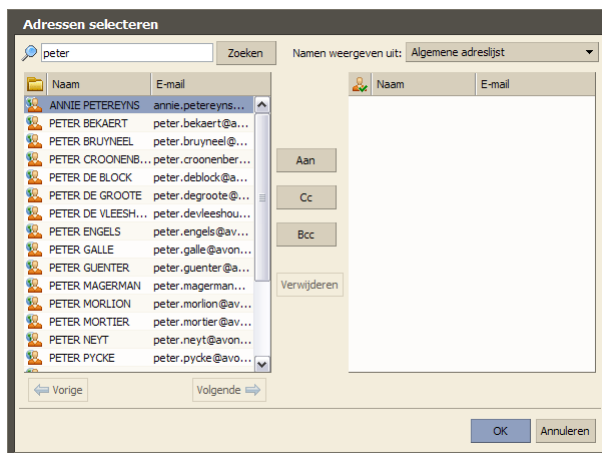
Adressen selecteren

peter Zoeken

Namen weergeven uit: Algemene adreslijst

| Naam | E-mail |
|---|---|
| ANNIE PETEREYNS | annie.petereyns... |
| PETER BEKAERT | peter.bekaert@a... |
| PETER BRUYNEEL | peter.bruyneel@... |
| PETER CROONENB... | peter.croonenber... |
| PETER DE BLOCK | peter.deblock@a... |
| PETER DE GROOTE | peter.degroote@... |
| PETER DE VLEESH... | peter.devleeshou... |
| PETER ENGELS | peter.engels@av... |
| PETER GALLE | peter.galle@avon... |
| PETER GUENTER | peter.guenter@a... |
| PETER MAGERMAN | peter.magerman... |
| PETER MORLION | peter.morlion@av... |
| PETER MORTIER | peter.mortier@av... |
| PETER NEYT | peter.neyt@avon... |
| PETER PYCKE | peter.pycke@avo... |

Aan

Cc

Bcc

Verwijderen

| Naam | E-mail |
|---|---|

Vorige

Volgende

OK

Annuleren